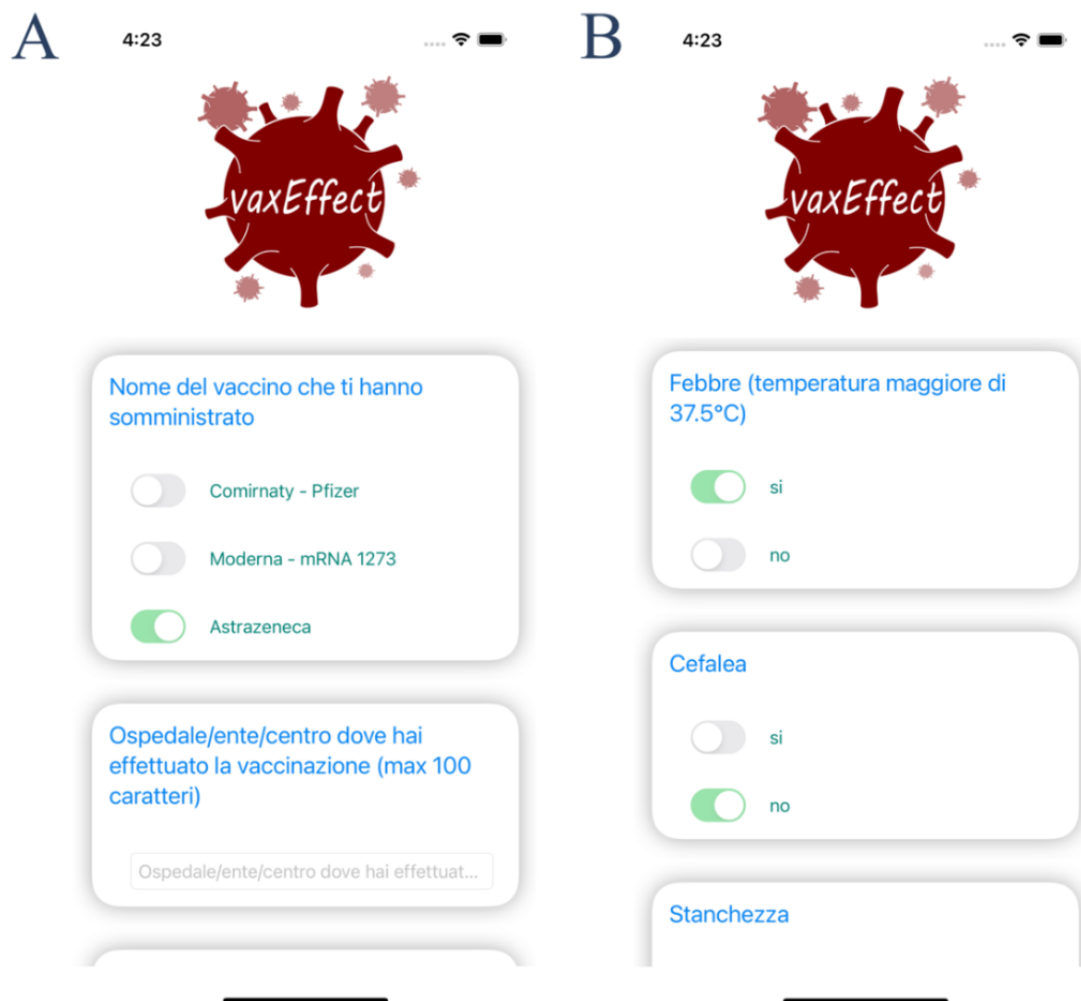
A

4:23

vaxEffect

Nome del vaccino che ti hanno somministrato

Comirnaty - Pfizer

Moderna - mRNA 1273

Astrazeneca

Ospedale/ente/centro dove hai effettuato la vaccinazione (max 100 caratteri)

Ospedale/ente/centro dove hai effettuat...

B

4:23

vaxEffect

Febbre (temperatura maggiore di 37.5°C)

si

no

Cefalea

si

no

Stanchezza